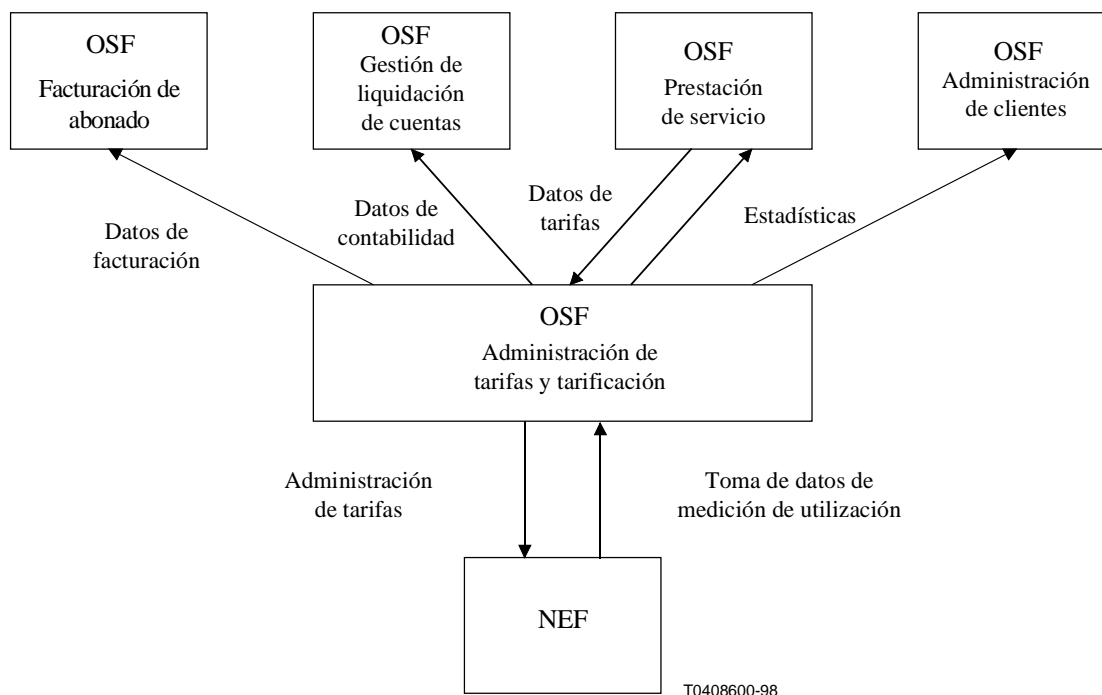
OSF
Facturación de abonado

OSF
Gestión de liquidación de cuentas

OSF
Prestación de servicio

OSF
Administración de clientes

Datos de facturación

Datos de contabilidad

Datos de tarifas

Estadísticas

OSF
Administración de tarifas y tarificación

Administración de tarifas

Toma de datos de medición de utilización

NEF

T0408600-98